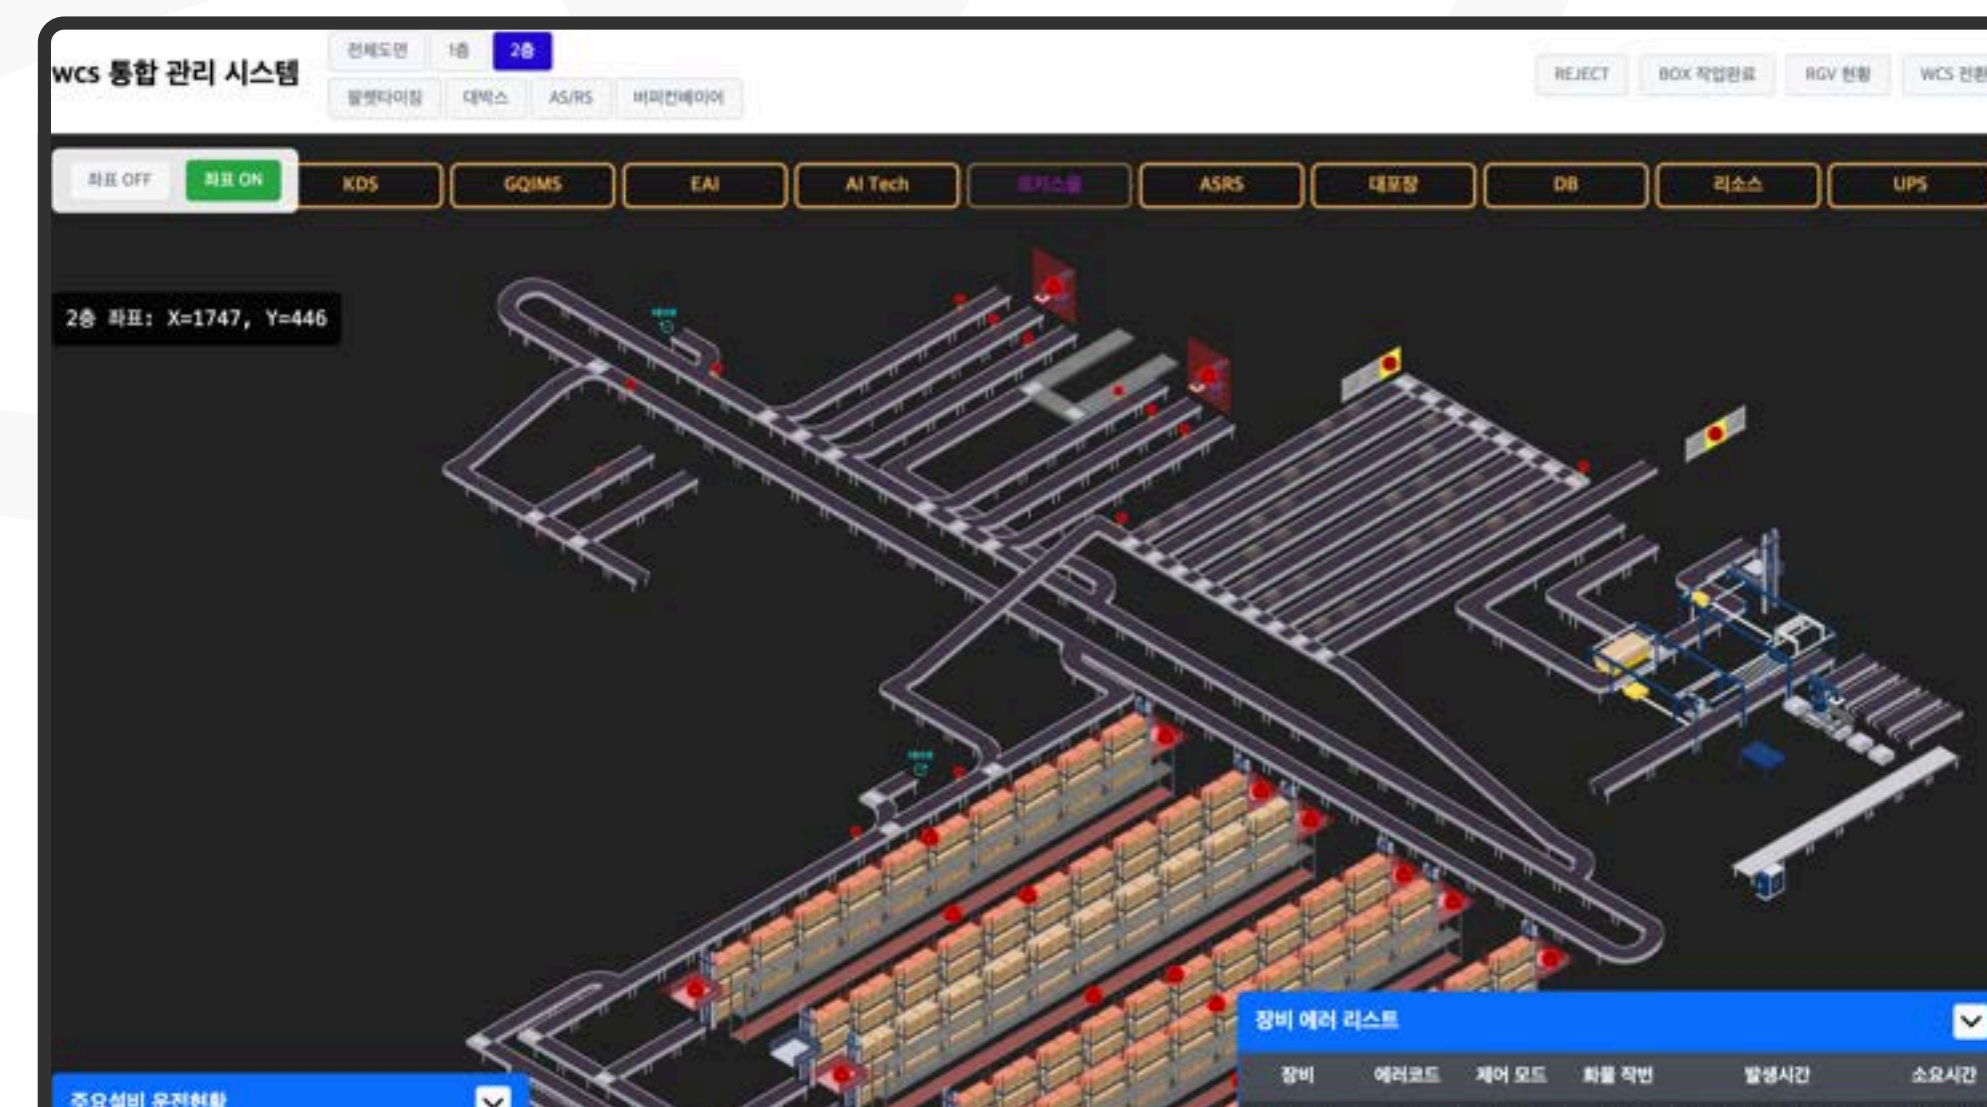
wcs 통합 관리 시스템

전체도면 1층 2층

팔렛타이징 대박스 AS/RS 버퍼컨베이어

REJECT BOX 작업완료 RGV 현황 WCS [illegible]

좌표 OFF 좌표 ON

KDS GQIMS EAI AI Tech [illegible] ASRS 대포장 DB 리소스 UPS

2층 좌표: X=1747, Y=446

장비 에러 리스트

| 장비 | 에러코드 | 제어 모드 | 화물 작번 | 발생시간 | 소요시간 |
|---|---|---|---|---|---|

주요설비 운전현황